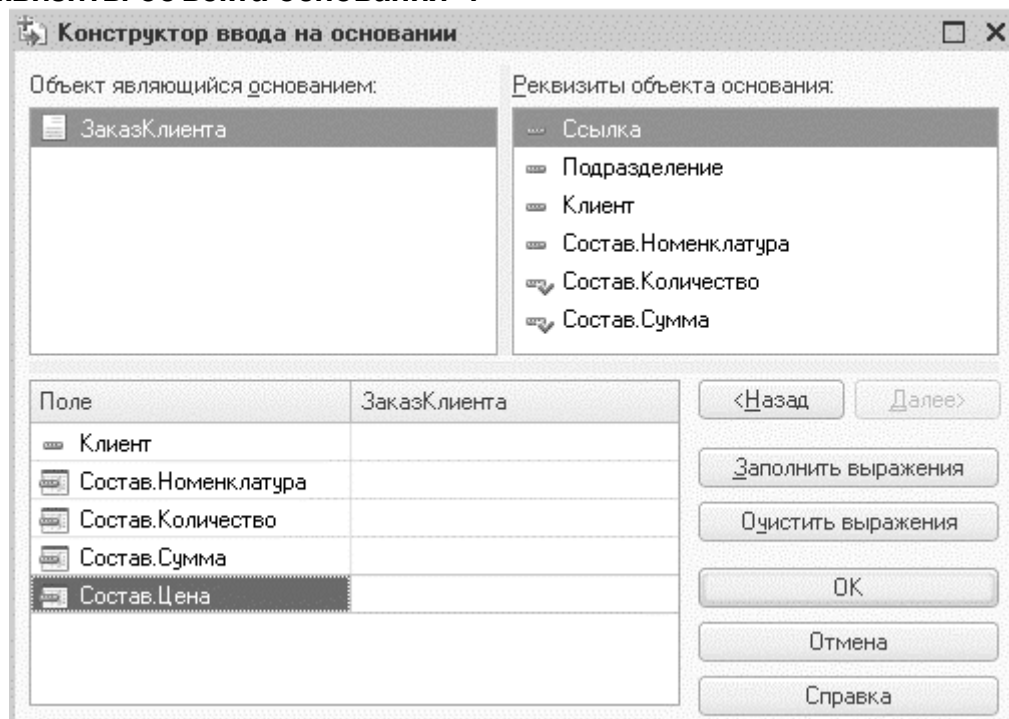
Конструктор ввода на основании

Объект являющийся основанием:

ЗаказКлиента

Реквизиты объекта основания:

Ссылка
Подразделение
Клиент
Состав.Номенклатура
Состав.Количество
Состав.Сумма

| Поле | ЗаказКлиента |
|---|---|
| Клиент | |
| Состав.Номенклатура | |
| Состав.Количество | |
| Состав.Сумма | |
| Состав.Цена | |

<Назад
Далее>
Заполнить выражения
Очистить выражения
OK
Отмена
Справка